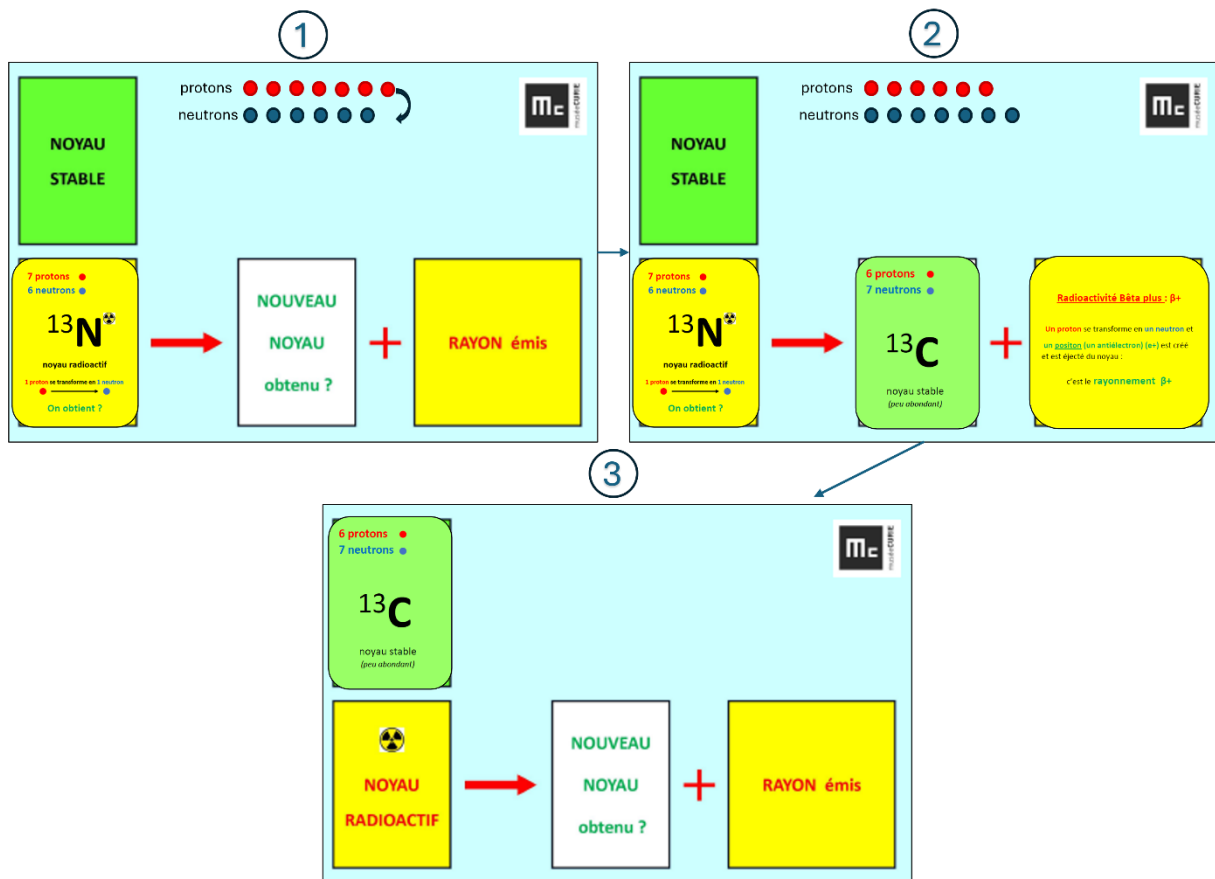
1

protons
neutrons

NOYAU STABLE

7 protons
6 neutrons
$^{13}N$
noyau radioactif
1 protons se transforme en 1 neutron
On obtient ?

NOUVEAU NOYAU obtenu ?

+

RAYON émis

2

protons
neutrons

NOYAU STABLE

7 protons
6 neutrons
$^{13}N$
noyau radioactif
1 proton se transforme en 1 neutron
On obtient ?

6 protons
7 neutrons
$^{13}C$
noyau stable
(peu abondant)

+

Radioactivité Bêta plus : β+

Un proton se transforme en un neutron et un positon (un antiélectron) (e+) est créé et est éjecté du noyau :

c'est le rayonnement β+

3

6 protons
7 neutrons
$^{13}C$
noyau stable
(peu abondant)

NOYAU RADIOACTIF

NOUVEAU NOYAU obtenu ?

+

RAYON émis